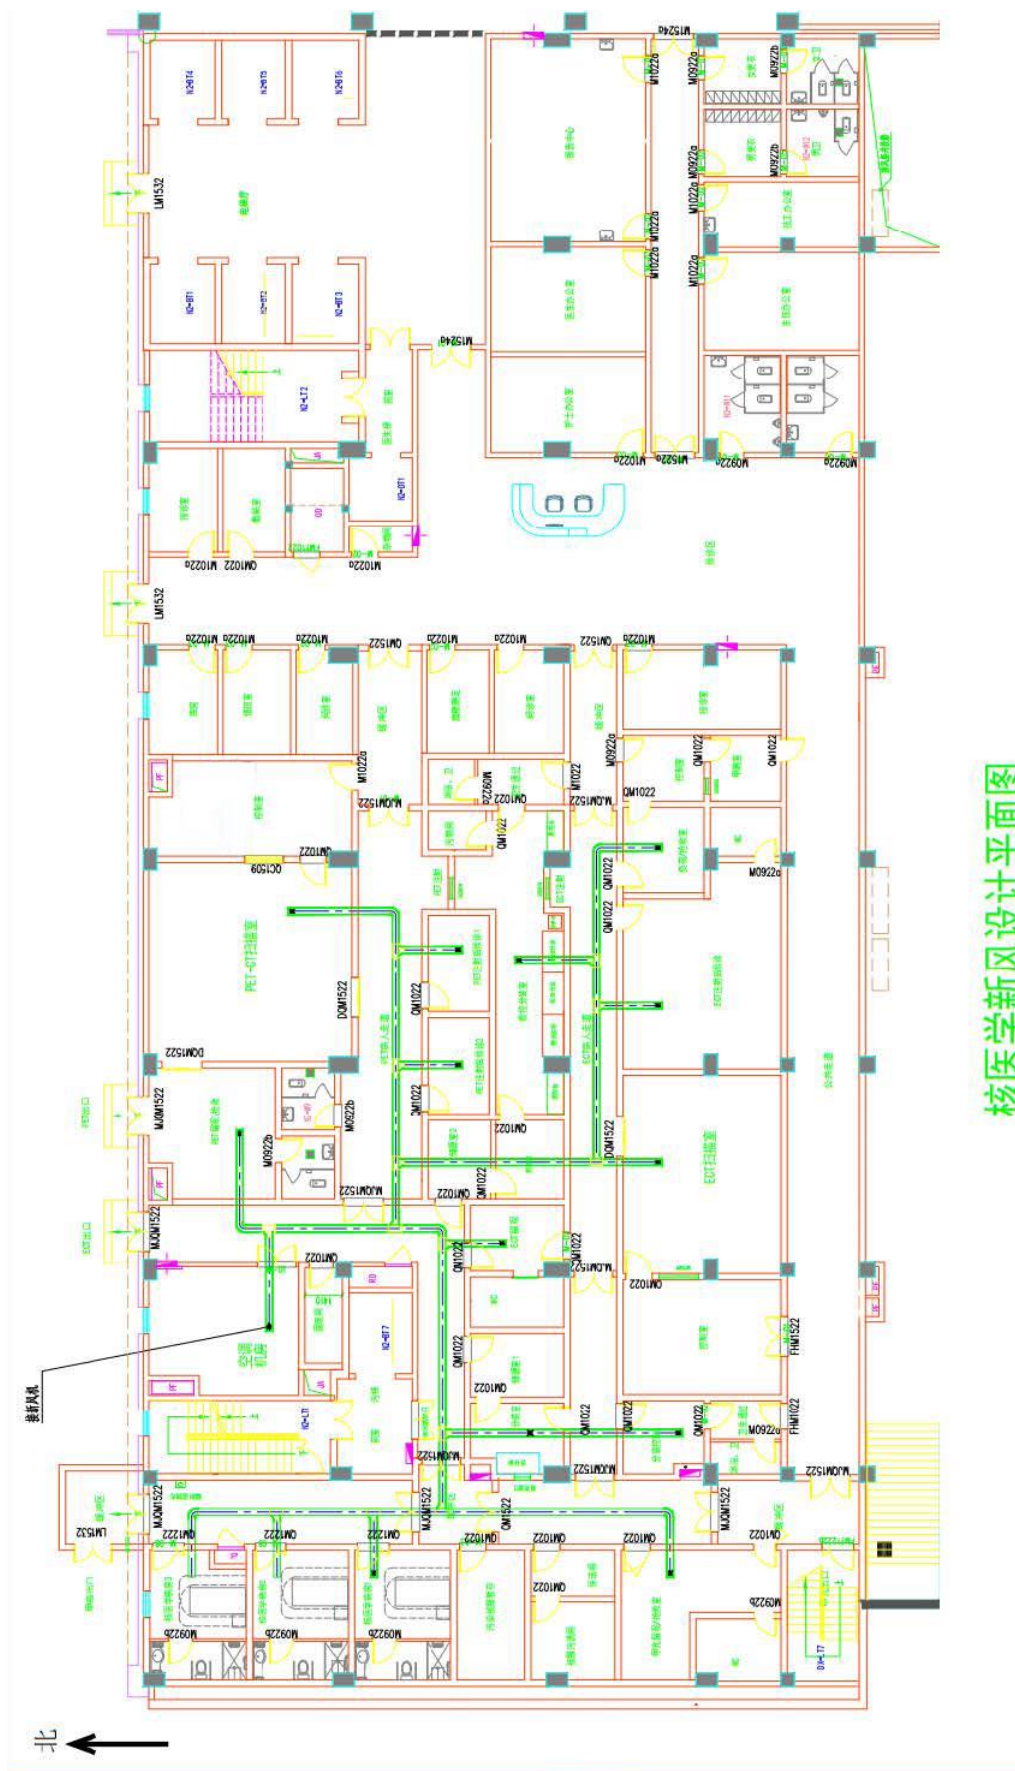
核医学新风设计平面图

北

新风风机

PET-CT扫描室

ECT扫描室

空调机房

LM1532

LM1532

LM1532

MJQM1522

MJQM1522

DQM1522

DQM1522

QC1509

M1022a

M0922b

M0922a

FHM1522

FHM1022

QM1022

M1022a

M1524a

M1524b